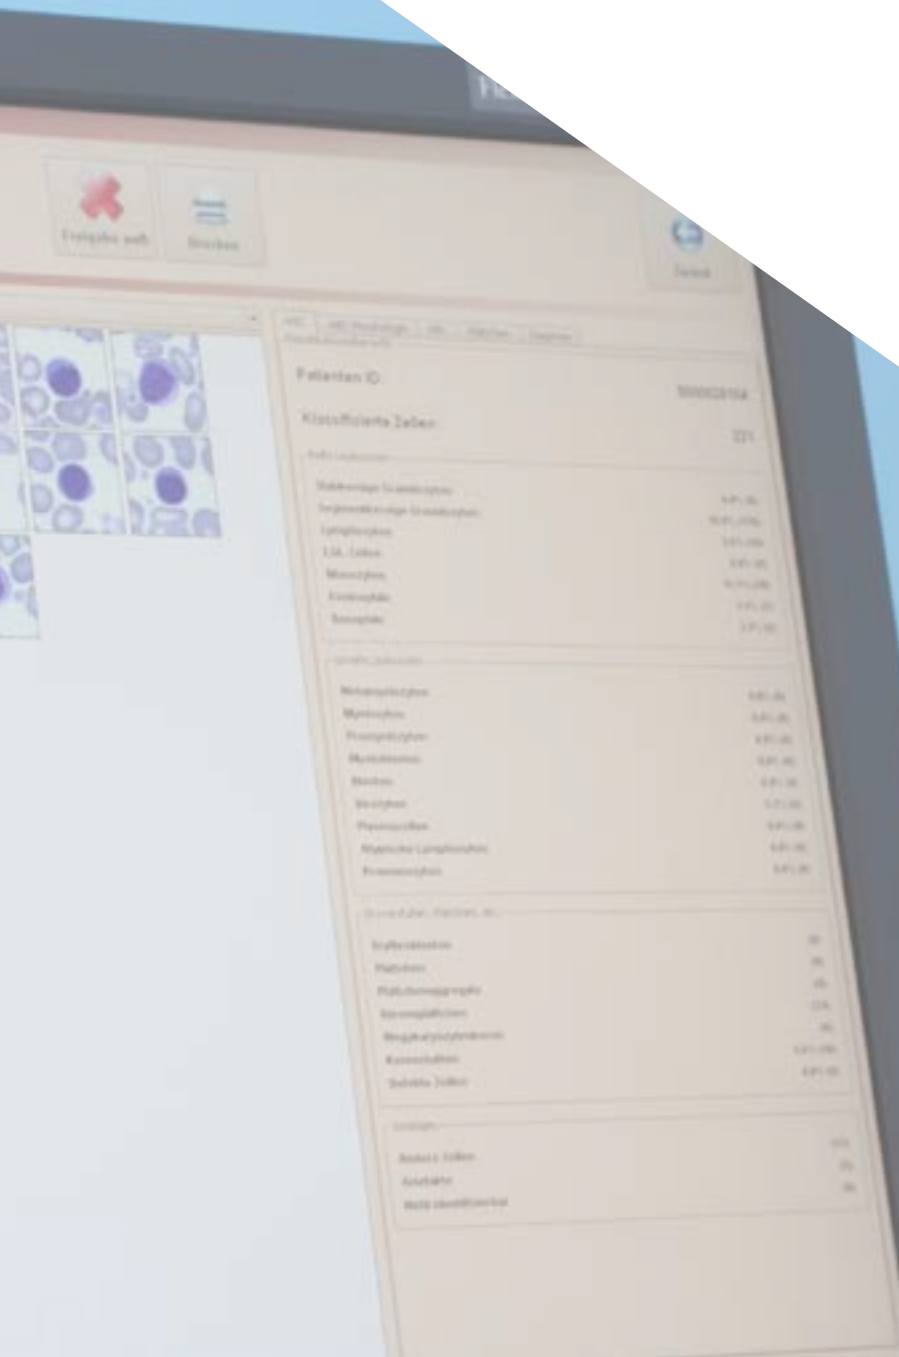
Freigabe aufh.

Drucken

Patienten ID

Klassifizierte Zellen

221

Stabkernige Granulozyten

Segmentkernige Granulozyten

Lymphozyten

LUL Zellen

Monozyten

Eosinophile

Basophile

Metamyelozyten

Myelozyten

Promyelozyten

Myeloblasten

Blasten

Plasmazellen

Atypische Lymphozyten

Promonozyten

Erythroblasten

Plättchen

Plättchenaggregate

Riesenplättchen

Megakaryozytenkerne

Kernschatten

Defekte Zellen

Andere Zellen

Artefakte

Nicht identifizierbar